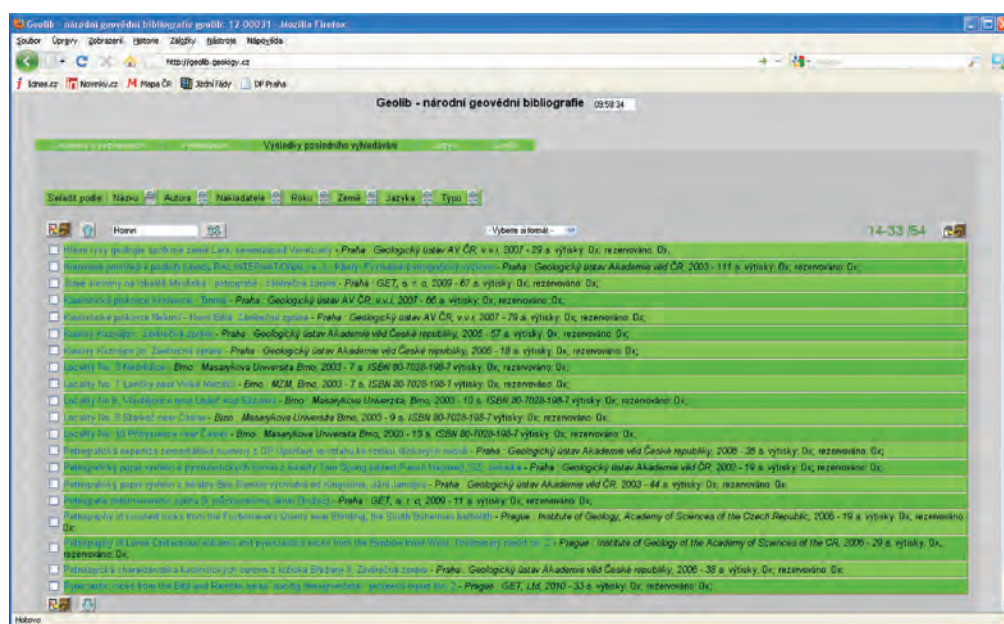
Geolib - národní geovědní bibliografie geolib: 12-00031 - Mozilla Firefox

Soubor Úpravy Zobrazení Historie Záložky Nástroje Nápověda

http://geolib.geology.cz

Idnes.cz Novinky.cz Mapa ČR Jízdní řády DP Praha

Geolib - národní geovědní bibliografie 09:58:34

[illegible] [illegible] Výsledky posledního vyhledávání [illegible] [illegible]

Seřadit podle Názvu Autora Nakladatele Roku Země Jazyka Typu

Honni

- Vyberte si formát -

14-33 /54

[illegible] - Praha : Geologický ústav AV ČR, v.v.i., 2007 - 29 s. výtisky: 0x; rezervováno: 0x;
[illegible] - Praha : Geologický ústav Akademie věd ČR, 2003 - 111 s. výtisky: 0x; rezervováno: 0x;
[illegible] - Praha : GET, s. r. o, 2009 - 67 s. výtisky: 0x; rezervováno: 0x;
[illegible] - Praha : Geologický ústav AV ČR, v.v.i., 2007 - 66 s. výtisky: 0x; rezervováno: 0x;
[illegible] - Praha : Geologický ústav AV ČR, v.v.i., 2007 - 79 s. výtisky: 0x; rezervováno: 0x;
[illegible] - Praha : Geologický ústav Akademie věd České republiky, 2005 - 57 s. výtisky: 0x; rezervováno: 0x;
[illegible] - Praha : Geologický ústav Akademie věd České republiky, 2005 - 18 s. výtisky: 0x; rezervováno: 0x;
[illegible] - Brno : Masarykova Universita Brno, 2003 - 7 s. ISBN 80-7028-198-7 výtisky: 0x; rezervováno: 0x;
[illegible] - Brno : MZM, Brno, 2003 - 7 s. ISBN 80-7028-198-7 výtisky: 0x; rezervováno: 0x;
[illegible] - Brno : Masarykova Universita Brno, 2003 - 10 s. ISBN 80-7028-198-7 výtisky: 0x; rezervováno: 0x;
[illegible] - Brno : Masarykova Universita Brno, 2003 - 9 s. ISBN 80-7028-198-7 výtisky: 0x; rezervováno: 0x;
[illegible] - Brno : Masarykova Universita Brno, 2003 - 13 s. ISBN 80-7028-198-7 výtisky: 0x; rezervováno: 0x;
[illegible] - Praha : Geologický ústav Akademie věd České republiky, 2005 - 35 s. výtisky: 0x; rezervováno: 0x;
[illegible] - Praha : Geologický ústav Akademie věd ČR, 2002 - 19 s. výtisky: 0x; rezervováno: 0x;
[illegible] - Praha : Geologický ústav Akademie věd ČR, 2003 - 44 s. výtisky: 0x; rezervováno: 0x;
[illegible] - Praha : GET, s. r. o, 2009 - 11 s. výtisky: 0x; rezervováno: 0x;
Petrography of crushed rocks from the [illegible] Quarry near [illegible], the South Bohemian batholith - Prague : Institute of Geology, Academy of Sciences of the Czech Republic, 2005 - 19 s. výtisky: 0x; rezervováno: 0x;
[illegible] - Prague : Institute of Geology of the Academy of Sciences of the CR, 2005 - 29 s. výtisky: 0x; rezervováno: 0x;
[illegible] - Praha : Geologický ústav Akademie věd České republiky, 2005 - 38 s. výtisky: 0x; rezervováno: 0x;
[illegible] - Prague : GET, Ltd. 2010 - 33 s. výtisky: 0x; rezervováno: 0x;

Hotovo